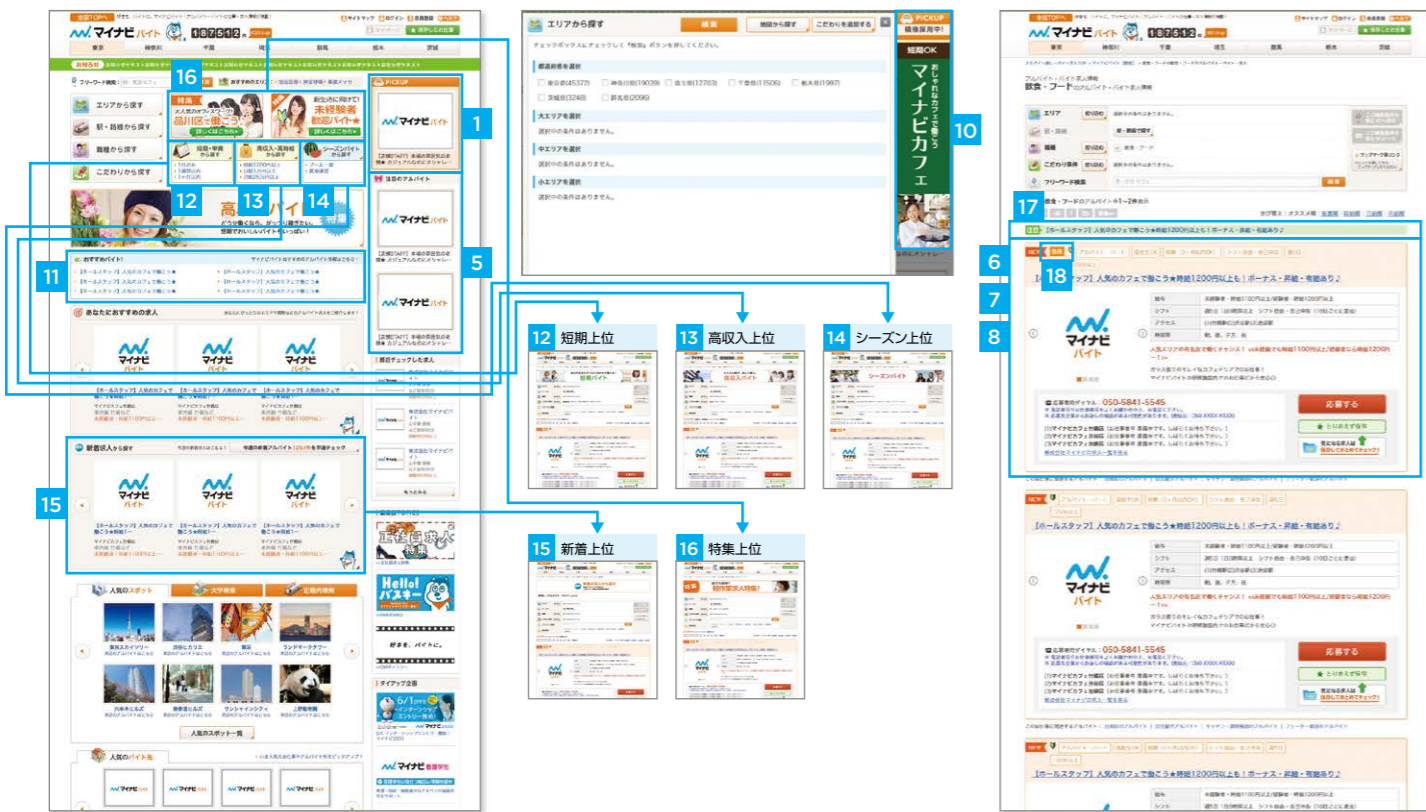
全国TOPへ
マイナビ バイト
187512件
東京 神奈川 千葉 埼玉 群馬 栃木 茨城
お知らせ
フリーワード検索
エリアから探す
駅・路線から探す
職種から探す
こだわりから探す
16
おすすめのエリア：
PICKUP
特集
大人気カフェで働こう！
品川区で働こう
新生活に向けて！
未経験者歓迎バイト★
詳しくはこちら
短期・単発から探す
高収入・高時給から探す
シーズンバイトから探す
12
13
14
高
どうせ働くなら、がっつり稼ぎたい。
短期でおいしいバイトがいっぱい！
おすすめバイト！
11
【ホールスタッフ】人気のカフェで働こう★
あなたにおすすめの求人
マイナビ バイト
新着求人から探す
15
人気のスポット
大学周辺
駅周辺
東京スカイツリー
渋谷ヒカリエ
銀座
ランドマークタワー
六本木ヒルズ
表参道ヒルズ
サンシャインシティ
上野動物園
人気のスポット一覧
人気のバイト先
1
注目のアルバイト
5
最近チェックした求人
正社員求人特集
Hello! バスキー
好きを、バイトに。
タイアップ企画
マイナビ 看護学生
エリアから探す
検索
地図から探す
こだわりを追加する
チェックボックスにチェックして「検索」ボタンを押してください。
都道府県を選択
東京都(45377)
神奈川県(19039)
埼玉県(12703)
千葉県(11506)
栃木県(1997)
茨城県(3248)
群馬県(2096)
大エリアを選択
選択中の条件はありません。
中エリアを選択
選択中の条件はありません。
小エリアを選択
選択中の条件はありません。
PICKUP
積極採用中！
短期OK
おしゃれなカフェで働こう
マイナビカフェ
10
12 短期上位
短期バイト
13 高収入上位
高収入バイト
14 シーズン上位
シーズンバイト
15 新着上位
16 特集上位
全国TOPへ
マイナビ バイト
187512件
東京 神奈川 千葉 埼玉 群馬 栃木 茨城
アルバイト・パート求人情報
飲食・フードのアルバイト・バイト求人情報
エリア
駅・路線
職種
こだわり条件
フリーワード検索
検索
17
飲食・フードのアルバイト
並び替え：オススメ順
【ホールスタッフ】人気のカフェで働こう★時給1200円以上も！ボーナス・昇給・有給あり♪
6
18
7
8
NEW
【ホールスタッフ】人気のカフェで働こう★時給1200円以上も！ボーナス・昇給・有給あり♪
給与
シフト
アクセス
勤務地
マイナビ バイト
応募専用ダイヤル：050-5841-5545
応募する
とりあえず保存
気になる求人は保存してまとめてチェック！
NEW
【ホールスタッフ】人気のカフェで働こう★時給1200円以上も！ボーナス・昇給・有給あり♪
給与
シフト
アクセス
勤務地
マイナビ バイト
応募専用ダイヤル：050-5841-5545
応募する
とりあえず保存
気になる求人は保存してまとめてチェック！
NEW
【ホールスタッフ】人気のカフェで働こう★時給1200円以上も！ボーナス・昇給・有給あり♪